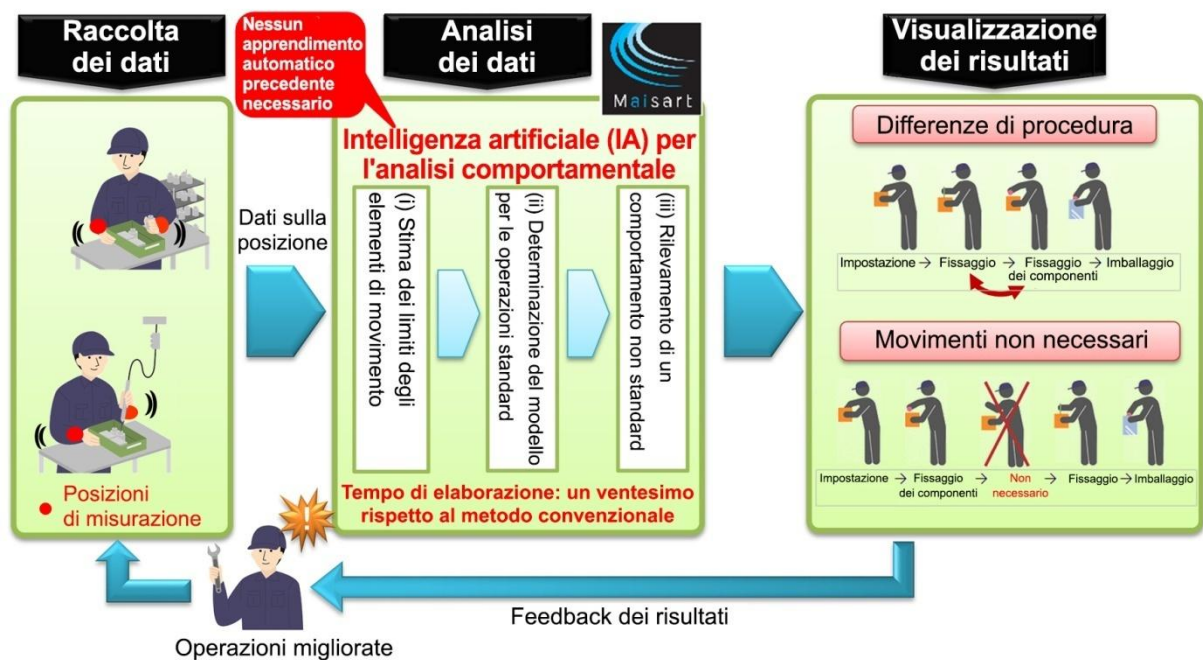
Raccolta dei dati

Nessun apprendimento automatico precedente necessario

Analisi dei dati

Maisart

Visualizzazione dei risultati

Posizioni di misurazione

Dati sulla posizione

Intelligenza artificiale (IA) per l'analisi comportamentale

(i) Stima dei limiti degli elementi di movimento

(ii) Determinazione del modello per le operazioni standard

(iii) Rilevamento di un comportamento non standard

Tempo di elaborazione: un ventesimo rispetto al metodo convenzionale

Differenze di procedura

Impostazione → Fissaggio → Fissaggio dei componenti → Imballaggio

Movimenti non necessari

Impostazione → Fissaggio dei componenti → Non necessario → Fissaggio → Imballaggio

Feedback dei risultati

Operazioni migliorate